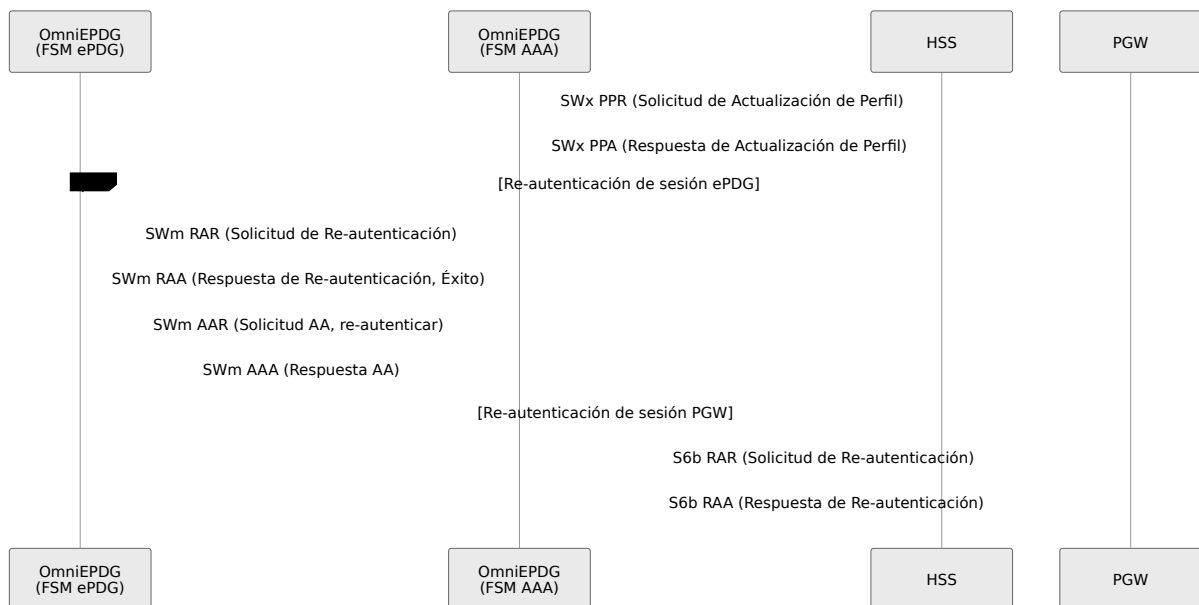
OmniEPDG (FSM ePDG)

OmniEPDG (FSM AAA)

HSS

PGW

SWx PPR (Solicitud de Actualización de Perfil)

SWx PPA (Respuesta de Actualización de Perfil)

[Re-autenticación de sesión ePDG]

SWm RAR (Solicitud de Re-autenticación)

SWm RAA (Respuesta de Re-autenticación, Éxito)

SWm AAR (Solicitud AA, re-autenticar)

SWm AAA (Respuesta AA)

[Re-autenticación de sesión PGW]

S6b RAR (Solicitud de Re-autenticación)

S6b RAA (Respuesta de Re-autenticación)

OmniEPDG (FSM ePDG)

OmniEPDG (FSM AAA)

HSS

PGW